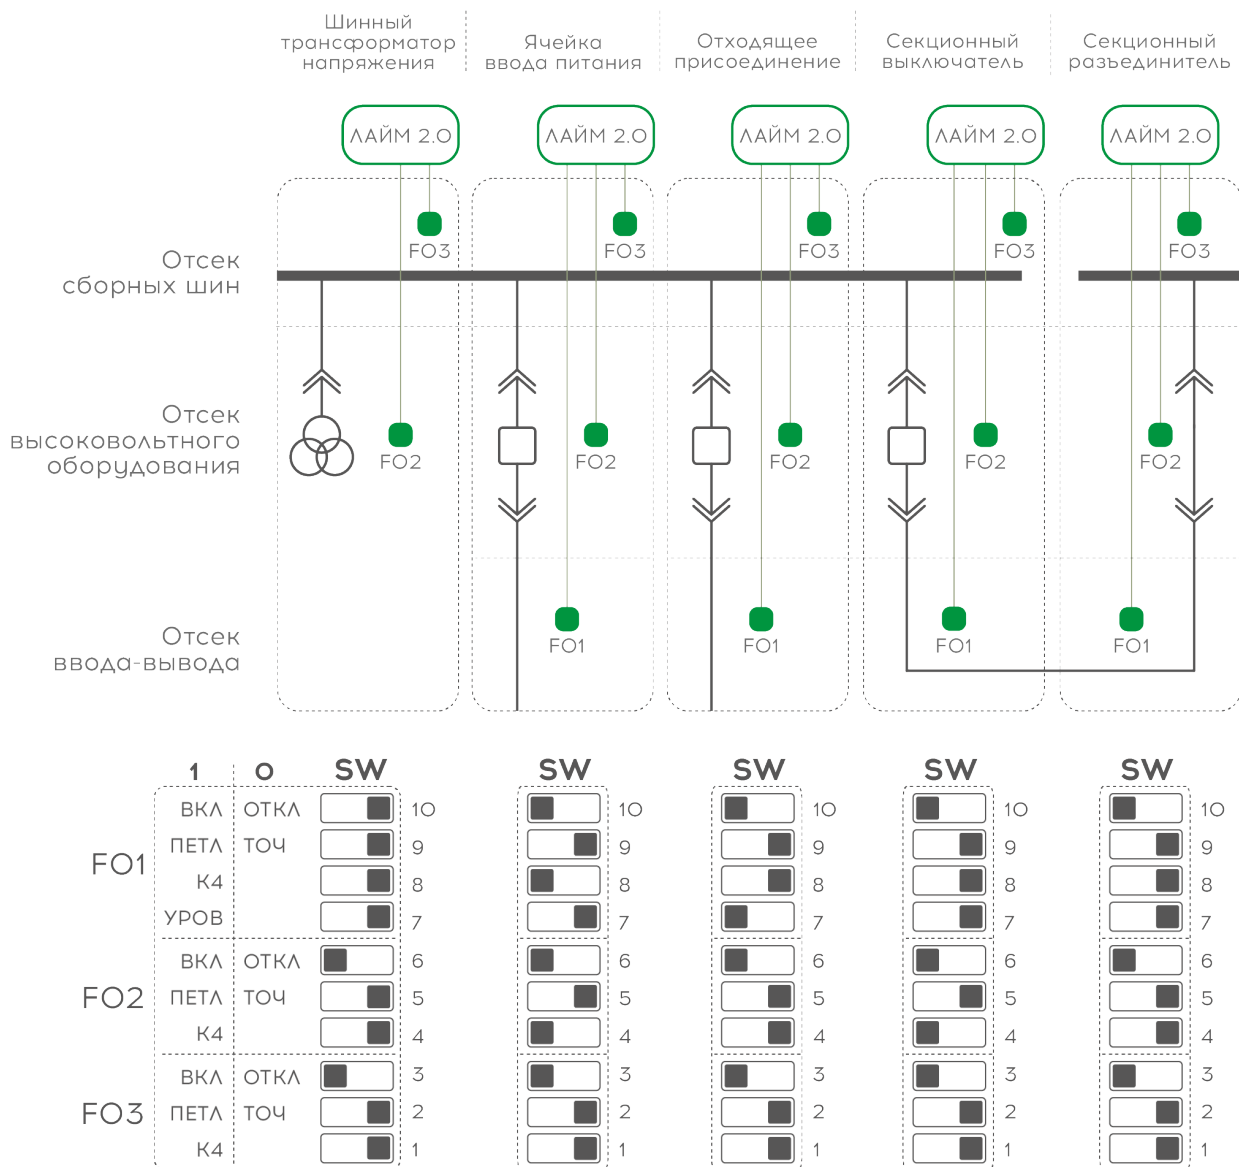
Шинный трансформатор напряжения

Ячейка ввода питания

Отходящее присоединение

Секционный выключатель

Секционный разъединитель

ЛАЙМ 2.0

ЛАЙМ 2.0

ЛАЙМ 2.0

ЛАЙМ 2.0

ЛАЙМ 2.0

Отсек сборных шин

FO3 FO3 FO3 FO3 FO3

Отсек высоковольтного оборудования

FO2 FO2 FO2 FO2 FO2

Отсек ввода-вывода

FO1 FO1 FO1 FO1

| | 1 | 0 | SW | | SW | | SW | | SW | | SW | |
|---|---|---|---|---|---|---|---|---|---|---|---|---|
| FO1 | ВКЛ | ОТКЛ | | 10 | | 10 | | 10 | | 10 | | 10 |
| | ПЕТЛ | ТОЧ | | 9 | | 9 | | 9 | | 9 | | 9 |
| | К4 | | | 8 | | 8 | | 8 | | 8 | | 8 |
| | УРОВ | | | 7 | | 7 | | 7 | | 7 | | 7 |
| FO2 | ВКЛ | ОТКЛ | | 6 | | 6 | | 6 | | 6 | | 6 |
| | ПЕТЛ | ТОЧ | | 5 | | 5 | | 5 | | 5 | | 5 |
| | К4 | | | 4 | | 4 | | 4 | | 4 | | 4 |
| FO3 | ВКЛ | ОТКЛ | | 3 | | 3 | | 3 | | 3 | | 3 |
| | ПЕТЛ | ТОЧ | | 2 | | 2 | | 2 | | 2 | | 2 |
| | К4 | | | 1 | | 1 | | 1 | | 1 | | 1 |